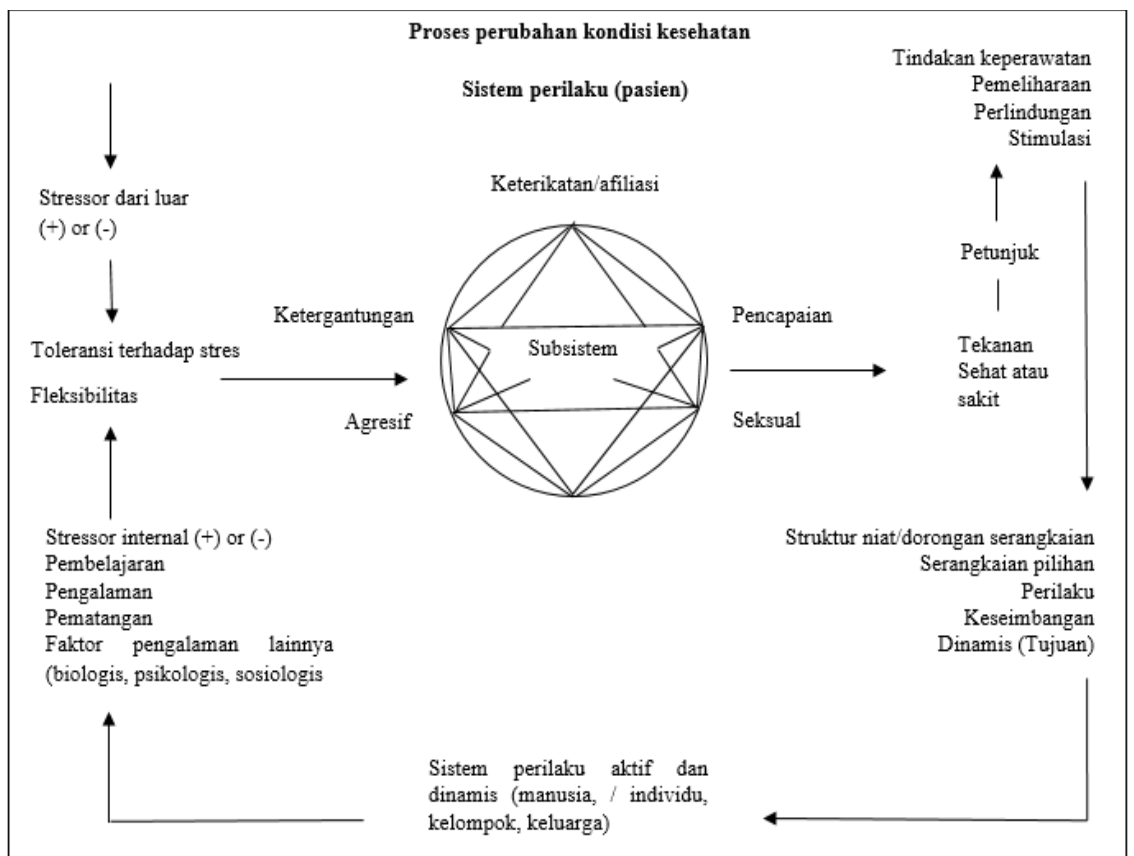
Proses perubahan kondisi kesehatan

Sistem perilaku (pasien)

Tindakan keperawatan
Pemeliharaan
Perlindungan
Stimulasi

Stressor dari luar
(+) or (-)

Keterikatan/afiliasi

Petunjuk

Ketergantungan

Pencapaian

Toleransi terhadap stres

Subsistem

Tekanan
Sehat atau
sakit

Fleksibilitas

Agresif

Seksual

Stressor internal (+) or (-)
Pembelajaran
Pengalaman
Pematangan
Faktor pengalaman lainnya (biologis, psikologis, sosiologis

Struktur niat/dorongan serangkaian
Serangkaian pilihan
Perilaku
Keseimbangan
Dinamis (Tujuan)

Sistem perilaku aktif dan dinamis (manusia, / individu, kelompok, keluarga)